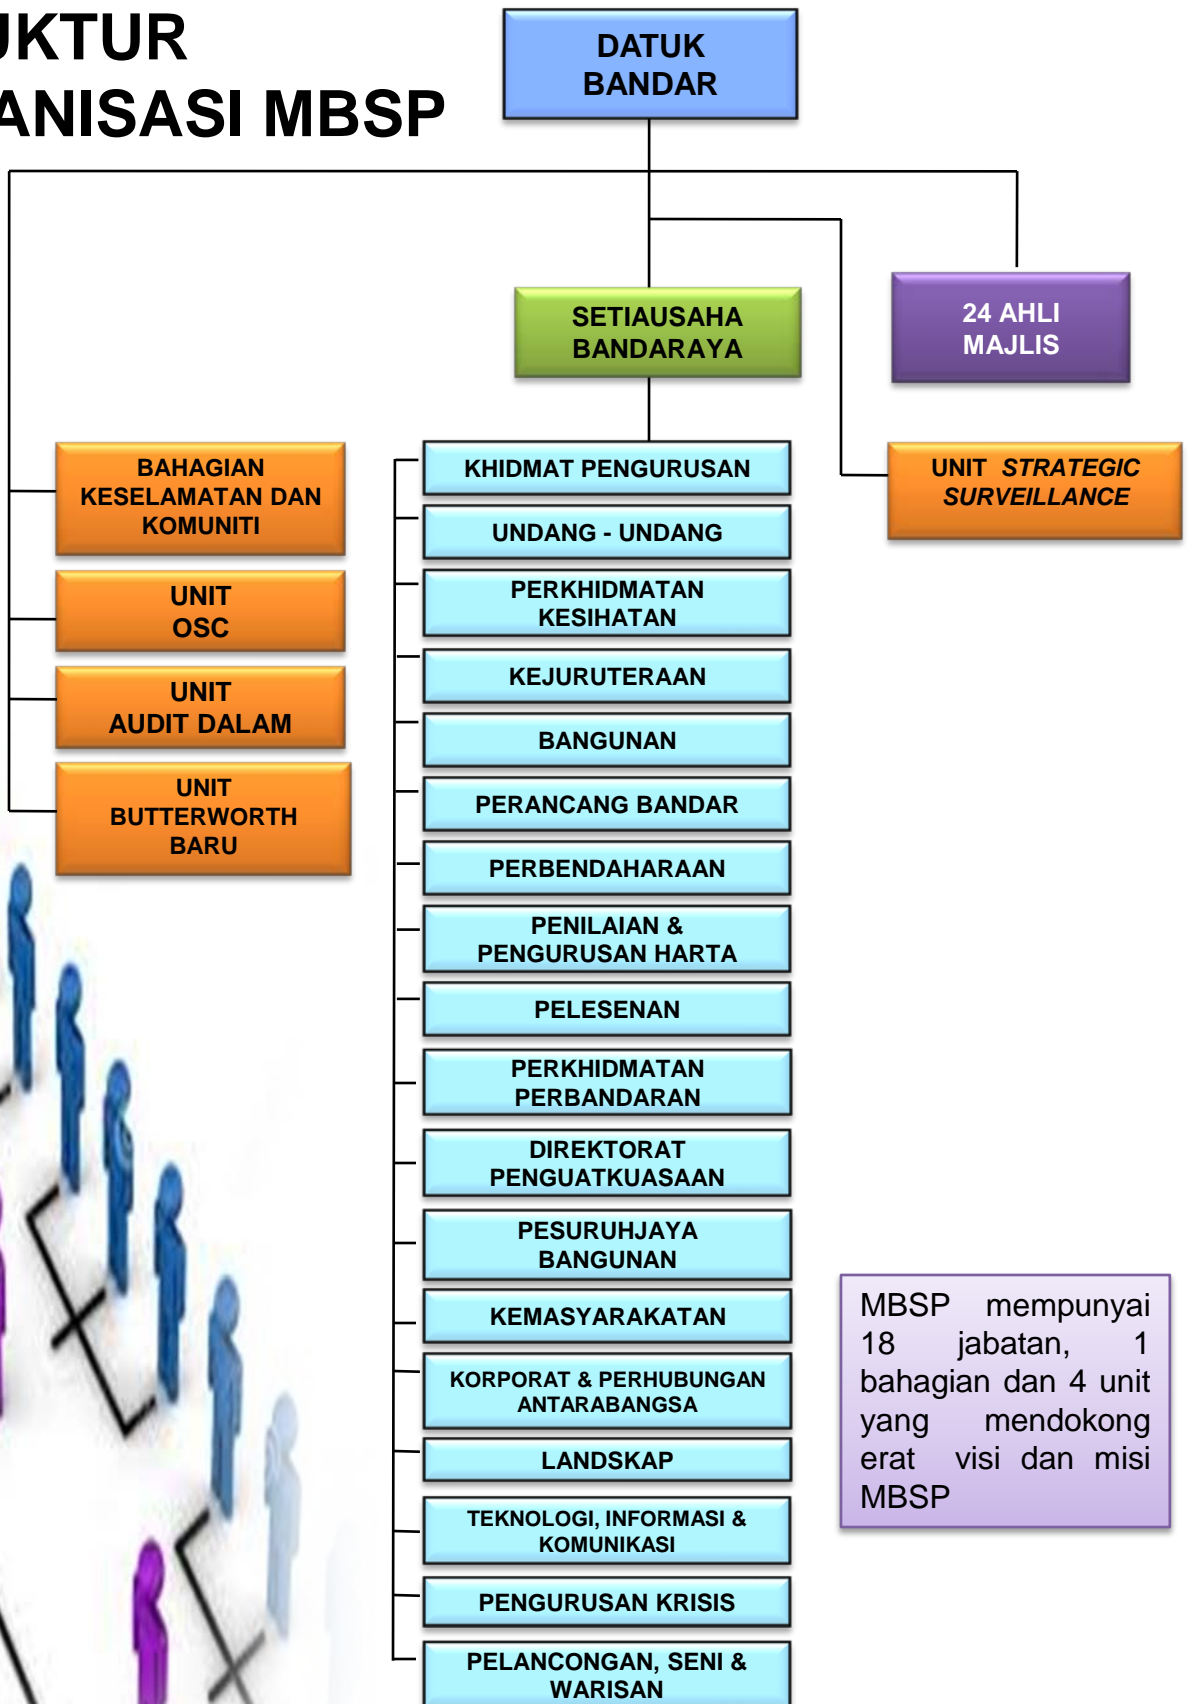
UKTUR
ANISASI MBSP

DATUK BANDAR

SETIAUSAHA BANDARAYA

24 AHLI MAJLIS

UNIT *STRATEGIC SURVEILLANCE*

BAHAGIAN KESELAMATAN DAN KOMUNITI

UNIT OSC

UNIT AUDIT DALAM

UNIT BUTTERWORTH BARU

KHIDMAT PENGURUSAN

UNDANG - UNDANG

PERKHIDMATAN KESIHATAN

KEJURUTERAAN

BANGUNAN

PERANCANG BANDAR

PERBENDAHARAAN

PENILAIAN & PENGURUSAN HARTA

PELESENAN

PERKHIDMATAN PERBANDARAN

DIREKTORAT PENGUATKUASAAN

PESURUHJAYA BANGUNAN

KEMASYARAKATAN

KORPORAT & PERHUBUNGAN ANTARABANGSA

LANDSKAP

TEKNOLOGI, INFORMASI & KOMUNIKASI

PENGURUSAN KRISIS

PELANCONGAN, SENI & WARISAN

MBSP mempunyai 18 jabatan, 1 bahagian dan 4 unit yang mendokong erat visi dan misi MBSP